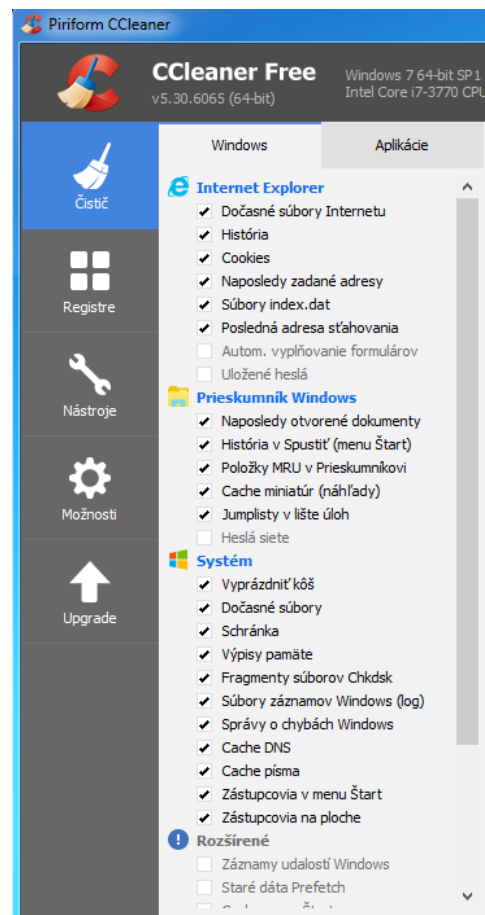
Piriform CCleaner

CCleaner Free
v5.30.6065 (64-bit)

Windows 7 64-bit SP1
Intel Core i7-3770 CPU

Čistič

Registre

Nástroje

Možnosti

Upgrade

Windows | Aplikácie

Internet Explorer
Dočasné súbory Internetu
História
Cookies
Naposledy zadané adresy
Súbory index.dat
Posledná adresa sťahovania
Autom. vyplňovanie formulárov
Uložené heslá

Prieskumník Windows
Naposledy otvorené dokumenty
História v Spustiť (menu Štart)
Položky MRU v Prieskumníkovi
Cache miniatúr (náhľady)
Jumplisty v lište úloh
Heslá siete

Systém
Vyprázdniť kôš
Dočasné súbory
Schránka
Výpisy pamäte
Fragmenty súborov Chkdsk
Súbory záznamov Windows (log)
Správy o chybách Windows
Cache DNS
Cache písma
Zástupcovia v menu Štart
Zástupcovia na ploche

Rozšírené
Záznamy udalostí Windows
Staré dáta Prefetch
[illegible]